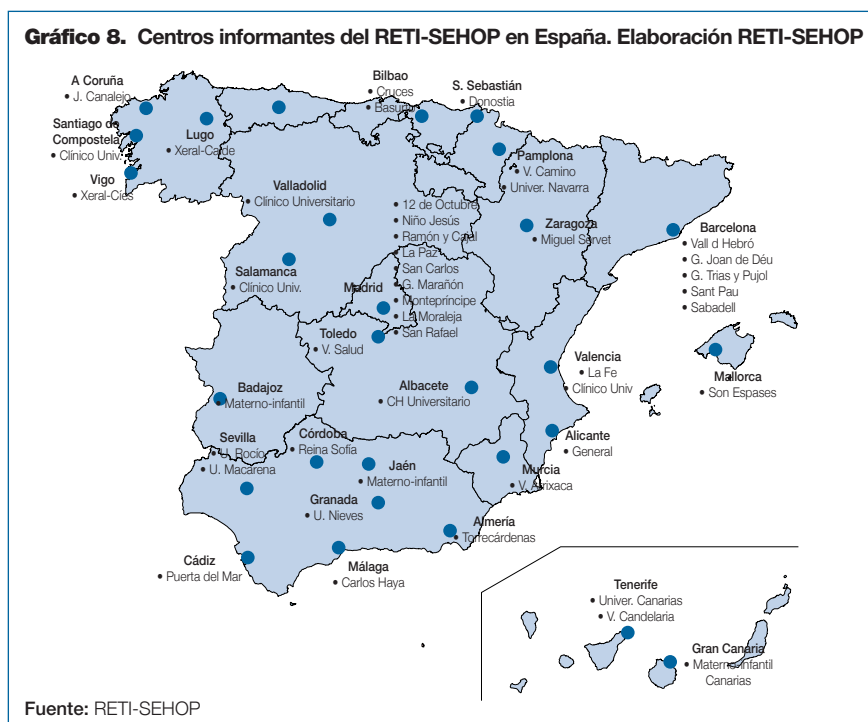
Gráfico 8. Centros informantes del RETI-SEHOP en España. Elaboración RETI-SEHOP

A Coruña
• J. Canalejo

Santiago de Compostela
• Clínico Univ.

Vigo
• Xeral-Cíes

Lugo
• Xeral-Calde

Bilbao
• Cruces
• Basurto

S. Sebastián
• Donostia

Pamplona
• V. Camino
• Univer. Navarra

Valladolid
• Clínico Universitario

Salamanca
• Clínico Univ.

Madrid
• 12 de Octubre
• Niño Jesús
• Ramón y Cajal
• La Paz
• San Carlos
• G. Marañón
• Montepríncipe
• La Moraleja
• San Rafael

Zaragoza
• Miguel Servet

Barcelona
• Vall d Hebró
• G. Joan de Déu
• G. Trias y Pujol
• Sant Pau
• Sabadell

Toledo
• V. Salud

Mallorca
• Son Espases

Valencia
• La Fe
• Clínico Univ

Badajoz
• Materno-infantil

Albacete
• CH Universitario

Sevilla
• V. Rocío
• U. Macarena

Córdoba
• Reina Sofía

Jaén
• Materno-infantil

Alicante
• General

Murcia
• V. Arrixaca

Granada
• U. Nieves

Almería
• Torrecárdenas

Cádiz
• Puerta del Mar

Málaga
• Carlos Haya

Tenerife
• Univer. Canarias
• V. Candelaria

Gran Canaria
• Materno-infantil Canarias

Fuente: RETI-SEHOP